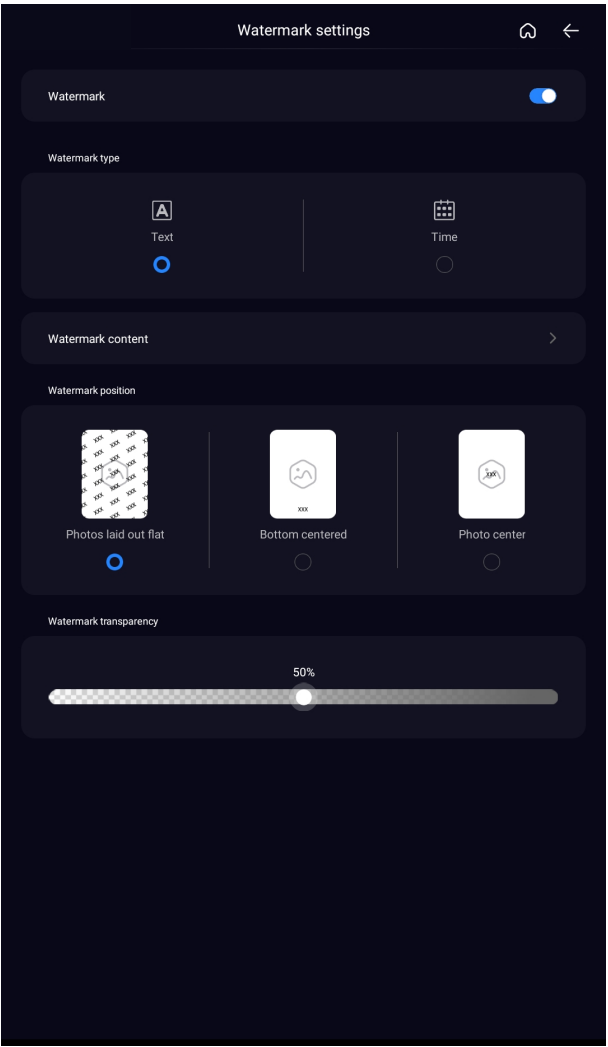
Watermark settings

Watermark

Watermark type

A
Text

Time

Watermark content

Watermark position

xxx xxx xxx xxx xxx xxx xxx xxx xxx xxx xxx xxx xxx xxx xxx xxx
Photos laid out flat

xxx
Bottom centered

xxx
Photo center

Watermark transparency

50%